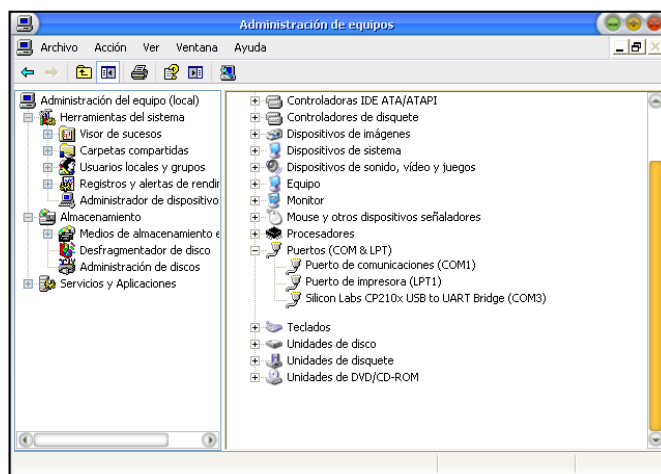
Administración de equipos

Archivo Acción Ver Ventana Ayuda

Administración del equipo (local)
Herramientas del sistema
Visor de sucesos
Carpetas compartidas
Usuarios locales y grupos
Registros y alertas de rendir
Administrador de dispositivo
Almacenamiento
Medios de almacenamiento e
Desfragmentador de disco
Administración de discos
Servicios y Aplicaciones

Controladoras IDE ATA/ATAPI
Controladores de disquete
Dispositivos de imágenes
Dispositivos de sistema
Dispositivos de sonido, vídeo y juegos
Equipo
Monitor
Mouse y otros dispositivos señaladores
Procesadores
Puertos (COM & LPT)
Puerto de comunicaciones (COM1)
Puerto de impresora (LPT1)
Silicon Labs CP210x USB to UART Bridge (COM3)
Teclados
Unidades de disco
Unidades de disquete
Unidades de DVD/CD-ROM